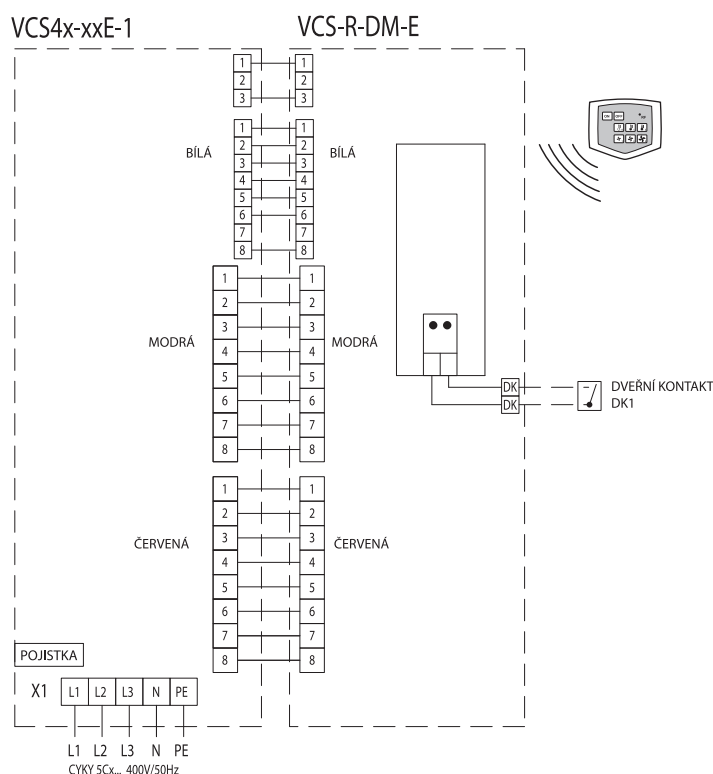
VCS4x-xxE-1

VCS-R-DM-E

1 1
2 2
3 3

1 1
2 2
3 3
4 4
5 5
6 6
7 7
8 8

BÍLÁ BÍLÁ

1 1
2 2
3 3
4 4
5 5
6 6
7 7
8 8

MODRÁ MODRÁ

1 1
2 2
3 3
4 4
5 5
6 6
7 7
8 8

ČERVENÁ ČERVENÁ

DK DK

DVEŘNÍ KONTAKT
DK1

POJISTKA

X1 L1 L2 L3 N PE

L1 L2 L3 N PE
CYKY 5Cx... 400V/50Hz